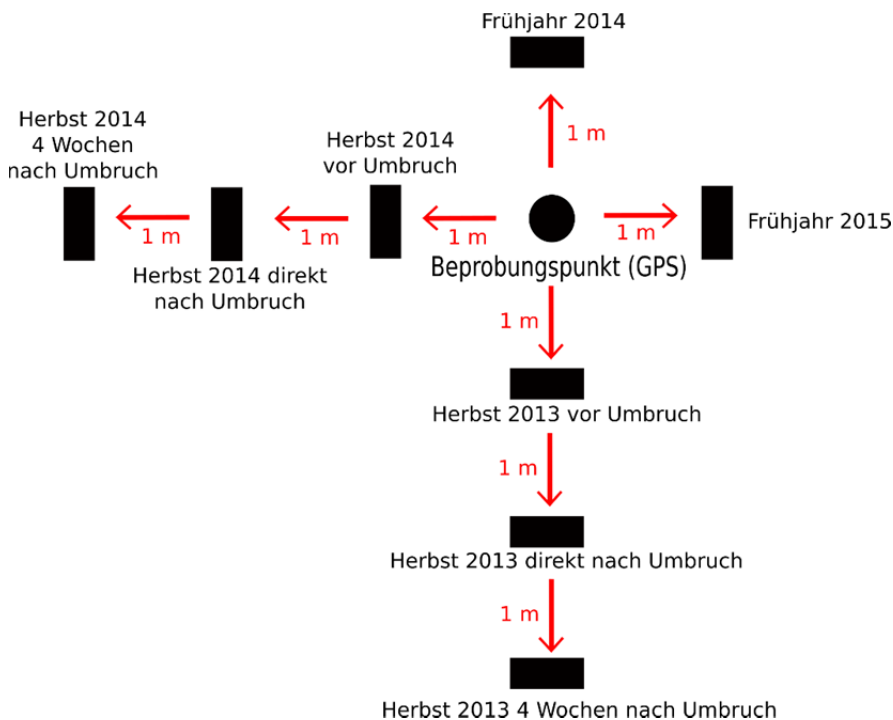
Frühjahr 2014

1 m

Herbst 2014
4 Wochen
nach Umbruch

Herbst 2014
vor Umbruch

1 m

1 m

1 m

1 m

Frühjahr 2015

Herbst 2014 direkt
nach Umbruch

Beprobungspunkt (GPS)

1 m

Herbst 2013 vor Umbruch

1 m

Herbst 2013 direkt nach Umbruch

1 m

Herbst 2013 4 Wochen nach Umbruch